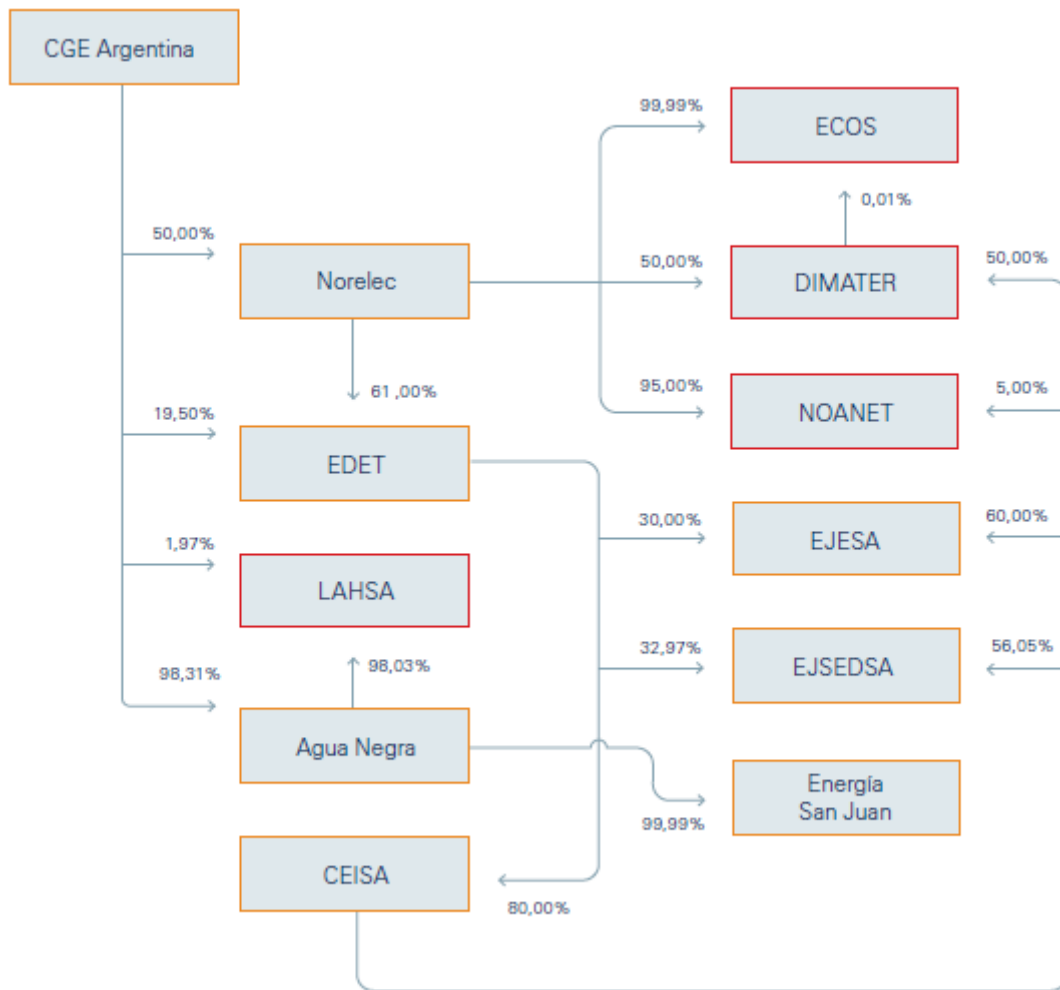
CGE Argentina

50,00%

Norelec

61 ,00%

19,50%

EDET

1,97%

LAHSA

98,31%

98,03%

Agua Negra

CEISA

80,00%

99,99%

ECOS

0,01%

50,00%

DIMATER

50,00%

95,00%

NOANET

5,00%

30,00%

EJESA

60,00%

32,97%

EJSEDSA

56,05%

Energía San Juan

99,99%